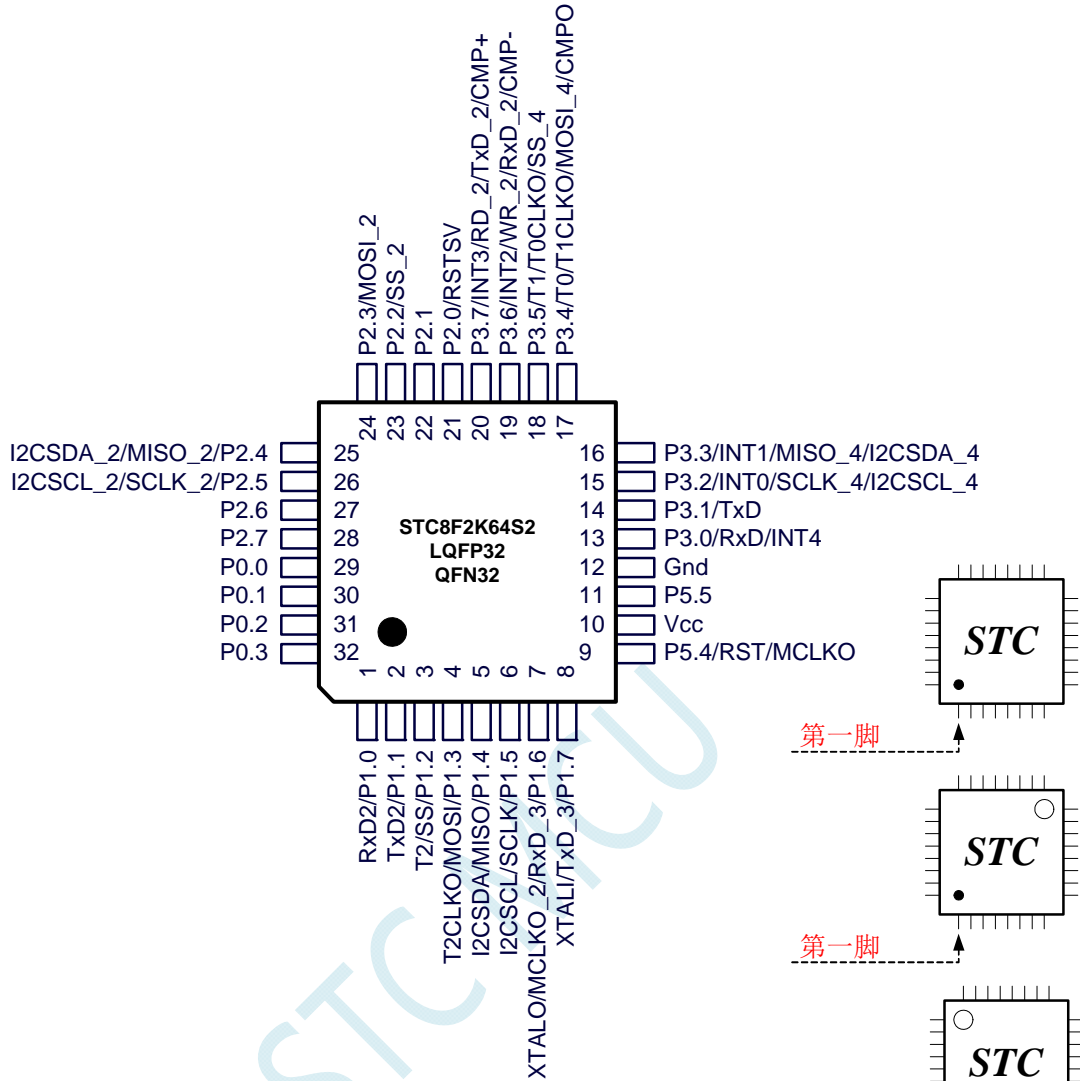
P2.3/MOSI_2
P2.2/SS_2
P2.1
P2.0/RSTSV
P3.7/INT3/RD_2/TxD_2/CMP+
P3.6/INT2/WR_2/RxD_2/CMP-
P3.5/T1/T0CLKO/SS_4
P3.4/T0/T1CLKO/MOSI_4/CMPO

24 23 22 21 20 19 18 17

I2CSDA_2/MISO_2/P2.4 25
I2CSCL_2/SCLK_2/P2.5 26
P2.6 27
P2.7 28
P0.0 29
P0.1 30
P0.2 31
P0.3 32

16 P3.3/INT1/MISO_4/I2CSDA_4
15 P3.2/INT0/SCLK_4/I2CSCL_4
14 P3.1/TxD
13 P3.0/RxD/INT4
12 Gnd
11 P5.5
10 Vcc
9 P5.4/RST/MCLKO

STC8F2K64S2
LQFP32
QFN32

1 2 3 4 5 6 7 8

RxD2/P1.0
TxD2/P1.1
T2/SS/P1.2
T2CLKO/MOSI/P1.3
I2CSDA/MISO/P1.4
I2CSCL/SCLK/P1.5
XTALO/MCLKO_2/RxD_3/P1.6
XTALI/TxD_3/P1.7

STC
第一脚
STC
第一脚
STC